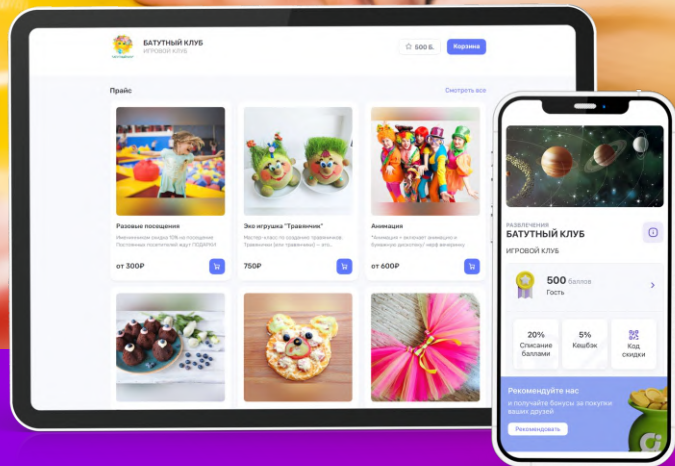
БАТУТНЫЙ КЛУБ
ИГРОВОЙ КЛУБ

500 Б. Корзина

Прайс
Смотреть все

Разовые посещения
Именинникам скидка 10% на посещение Постоянным посетителям дарят ПОДАРКИ
от 300₽

Эко игрушка "Травянчик"
Мастер класс по созданию травянчиков Травянчики (или травянчики) — это...
750₽

Анимация
"Анимация + включает анимацию и буквально дискотеку! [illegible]
от 600₽

РАЗВЛЕЧЕНИЯ
БАТУТНЫЙ КЛУБ
ИГРОВОЙ КЛУБ

500 баллов
Гость

20%
Списание баллами

5%
Кэшбэк

Код скидки

Рекомендуйте нас
и получайте бонусы за покупки ваших друзей

Рекомендовать